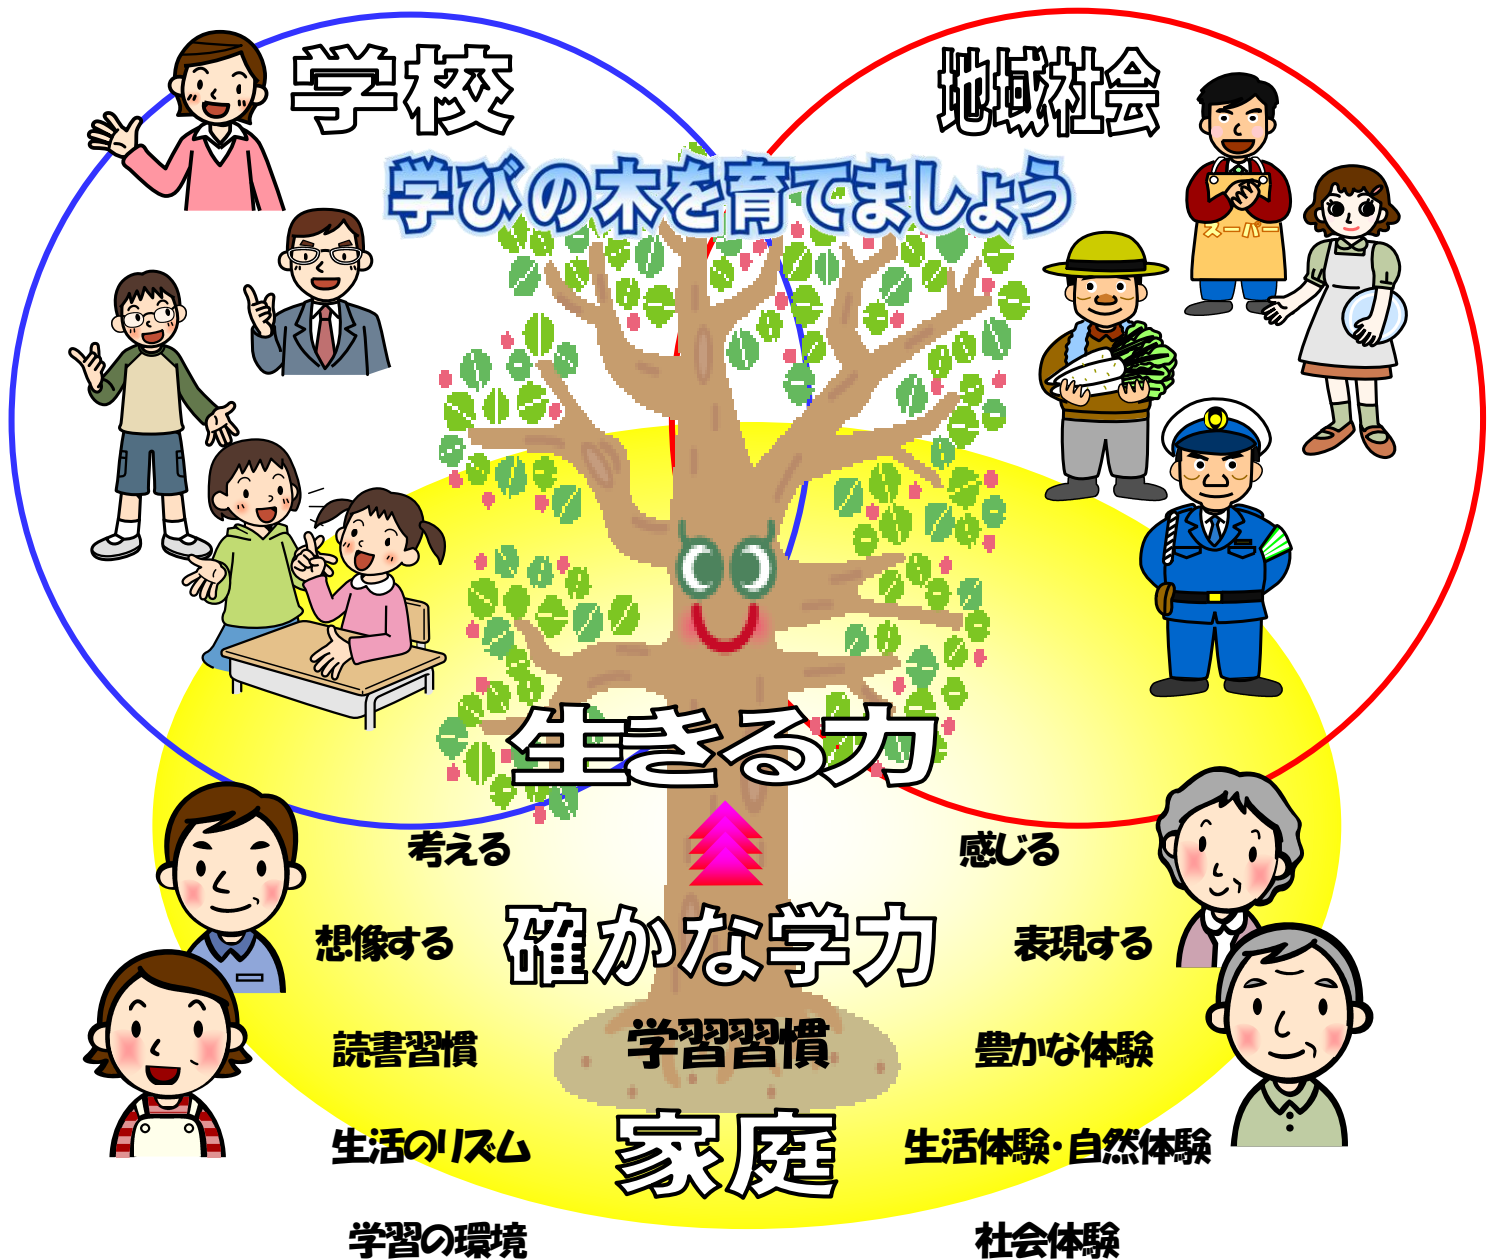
学校

地域社会

学びの木を育てましょう

スーパー

生きる力

考える

感じる

想像する

確かな学力

表現する

読書習慣

学習習慣

豊かな体験

生活のリズム

家庭

生活体験・自然体験

学習の環境

社会体験